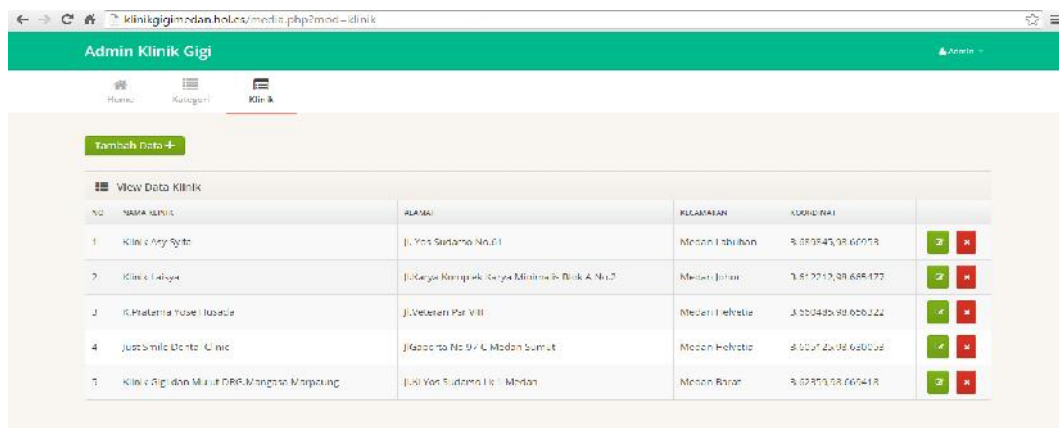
klinikgigimedan.hol.es/media.php?mod=klinik

Admin Klinik Gigi

Admin

Home Kategori Klinik

Tambah Data +

View Data Klinik

| NO | NAMA KLINIK | ALAMAT | KECAMATAN | KOORDINAT | |
|---|---|---|---|---|---|
| 1 | Klinik Asy Syifa | Jl. Yos Sudarso No.61 | Medan Labuhan | 3.683843,98.66958 | |
| 2 | Klinik Laksya | Jl.Karya Kompleks Karya Minimalis Blok A No.2 | Medan Johor | 3.612212,98.685477 | |
| 3 | K.Pratama Yose Husada | Jl.Veteran Psr VIII | Medan Helvetia | 3.550485,98.656322 | |
| 4 | Just Smile Dental Clinic | Jl.Gaperta No.97 C Medan Sumut | Medan Helvetia | 3.605125,98.63003 | |
| 5 | Klinik Gigi dan Mulut DRG.Mangasa Marpaung | Jl.Jl Yos Sudarso Lk I Medan | Medan Barat | 3.62353,98.660418 | |